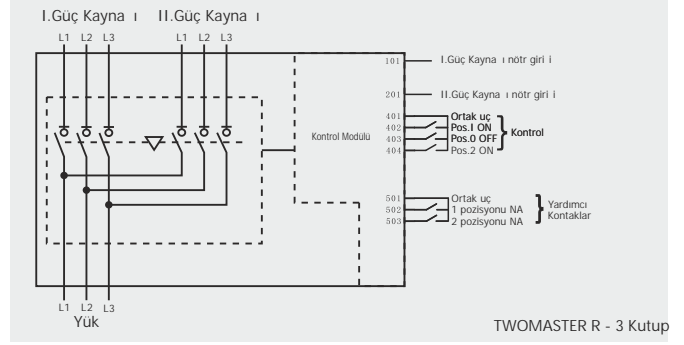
I.Güç Kayna ı II.Güç Kayna ı

L1 L2 L3 L1 L2 L3

101 I.Güç Kayna ı nötr giri i

201 II.Güç Kayna ı nötr giri i

Kontrol Modülü

401 Ortak uç
402 Pos.I ON
403 Pos.0 OFF
404 Pos.2 ON
Kontrol

501 Ortak uç
502 1 pozisyonu NA
503 2 pozisyonu NA
Yardımcı Kontaklar

L1 L2 L3
Yük

TWOMASTER R - 3 Kutup